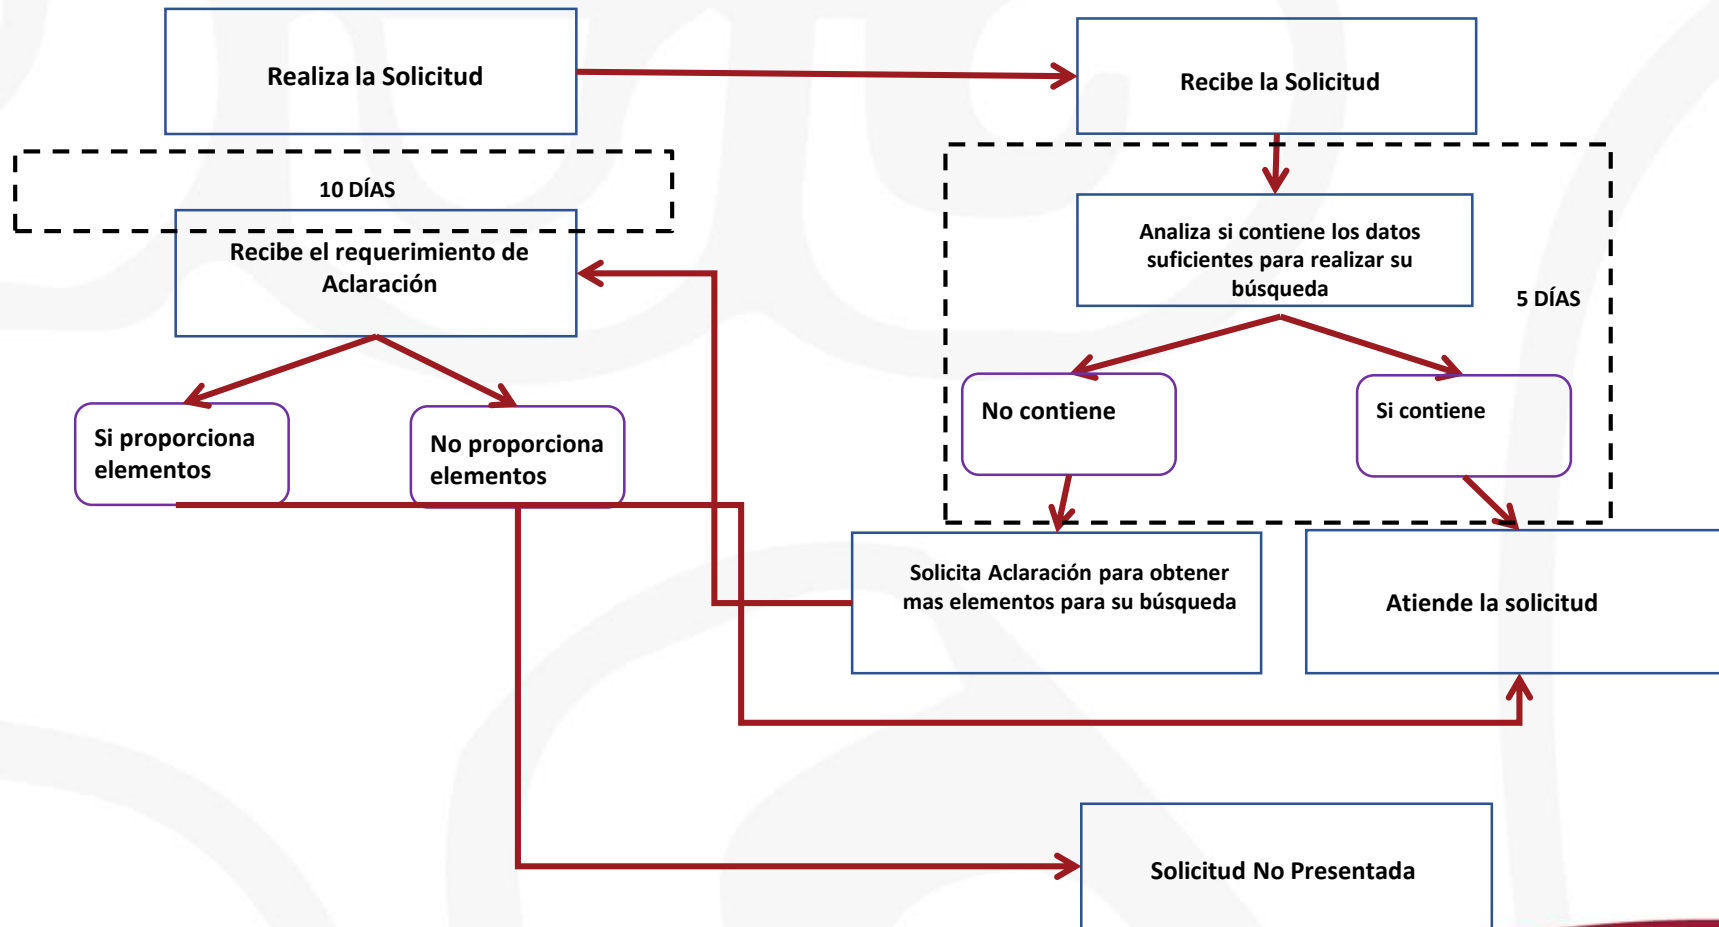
Realiza la Solicitud

Recibe la Solicitud

10 DÍAS

Recibe el requerimiento de Aclaración

Analiza si contiene los datos suficientes para realizar su búsqueda

5 DÍAS

No contiene

Si contiene

Si proporciona elementos

No proporciona elementos

Solicita Aclaración para obtener mas elementos para su búsqueda

Atiende la solicitud

Solicitud No Presentada